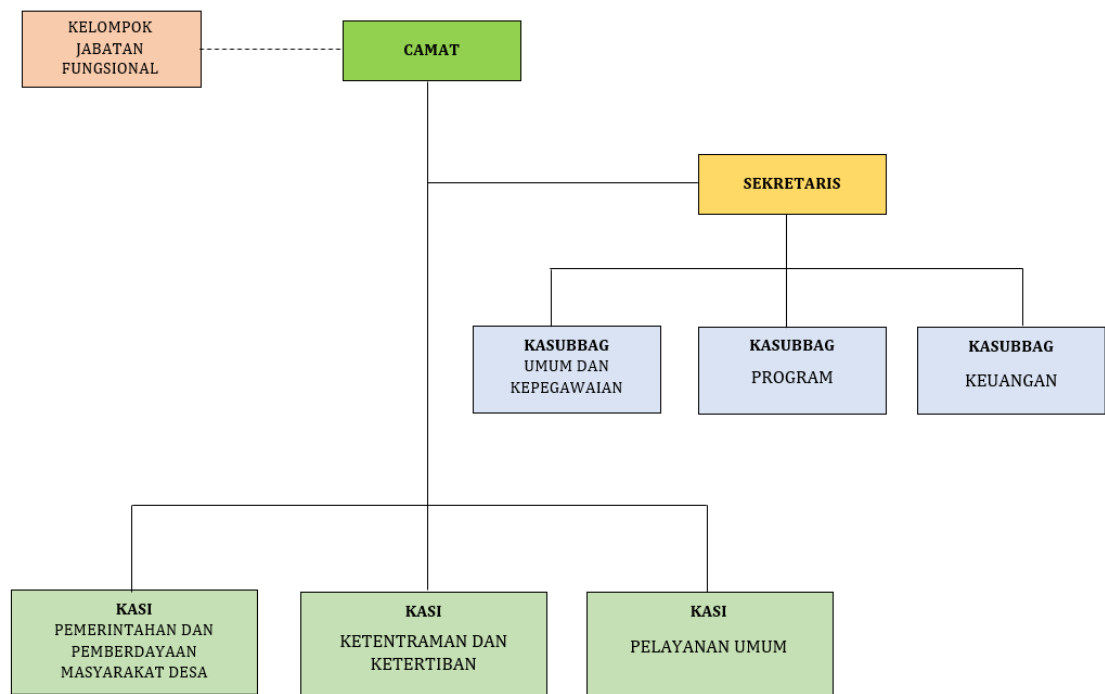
KELOMPOK JABATAN FUNGSIONAL

CAMAT

SEKRETARIS

KASUBBAG
UMUM DAN KEPEGAWAIAN

KASUBBAG
PROGRAM

KASUBBAG
KEUANGAN

KASI
PEMERINTAHAN DAN PEMBERDAYAAN MASYARAKAT DESA

KASI
KETENTRAMAN DAN KETERTIBAN

KASI
PELAYANAN UMUM